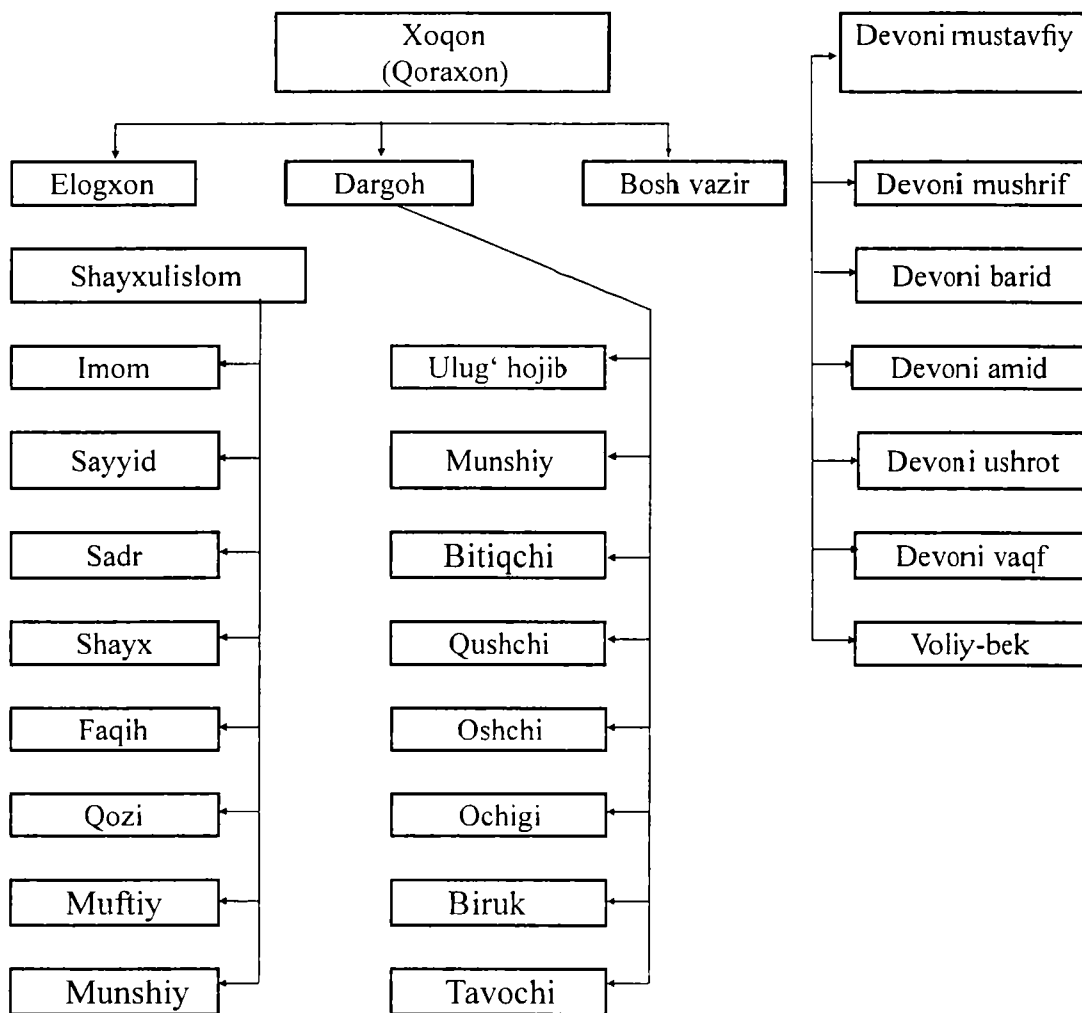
Xoqon
(Qoraxon)

Elogxon

Dargoh

Bosh vazir

Devoni mustavfiy

Devoni mushrif

Devoni barid

Devoni amid

Devoni ushrot

Devoni vaqf

Voliy-bek

Shayxulislom

Imom

Sayyid

Sadr

Shayx

Faqih

Qozi

Muftiy

Munshiy

Ulug' hojib

Munshiy

Bitiqchi

Qushchi

Oshchi

Ochigi

Biruk

Tavochi